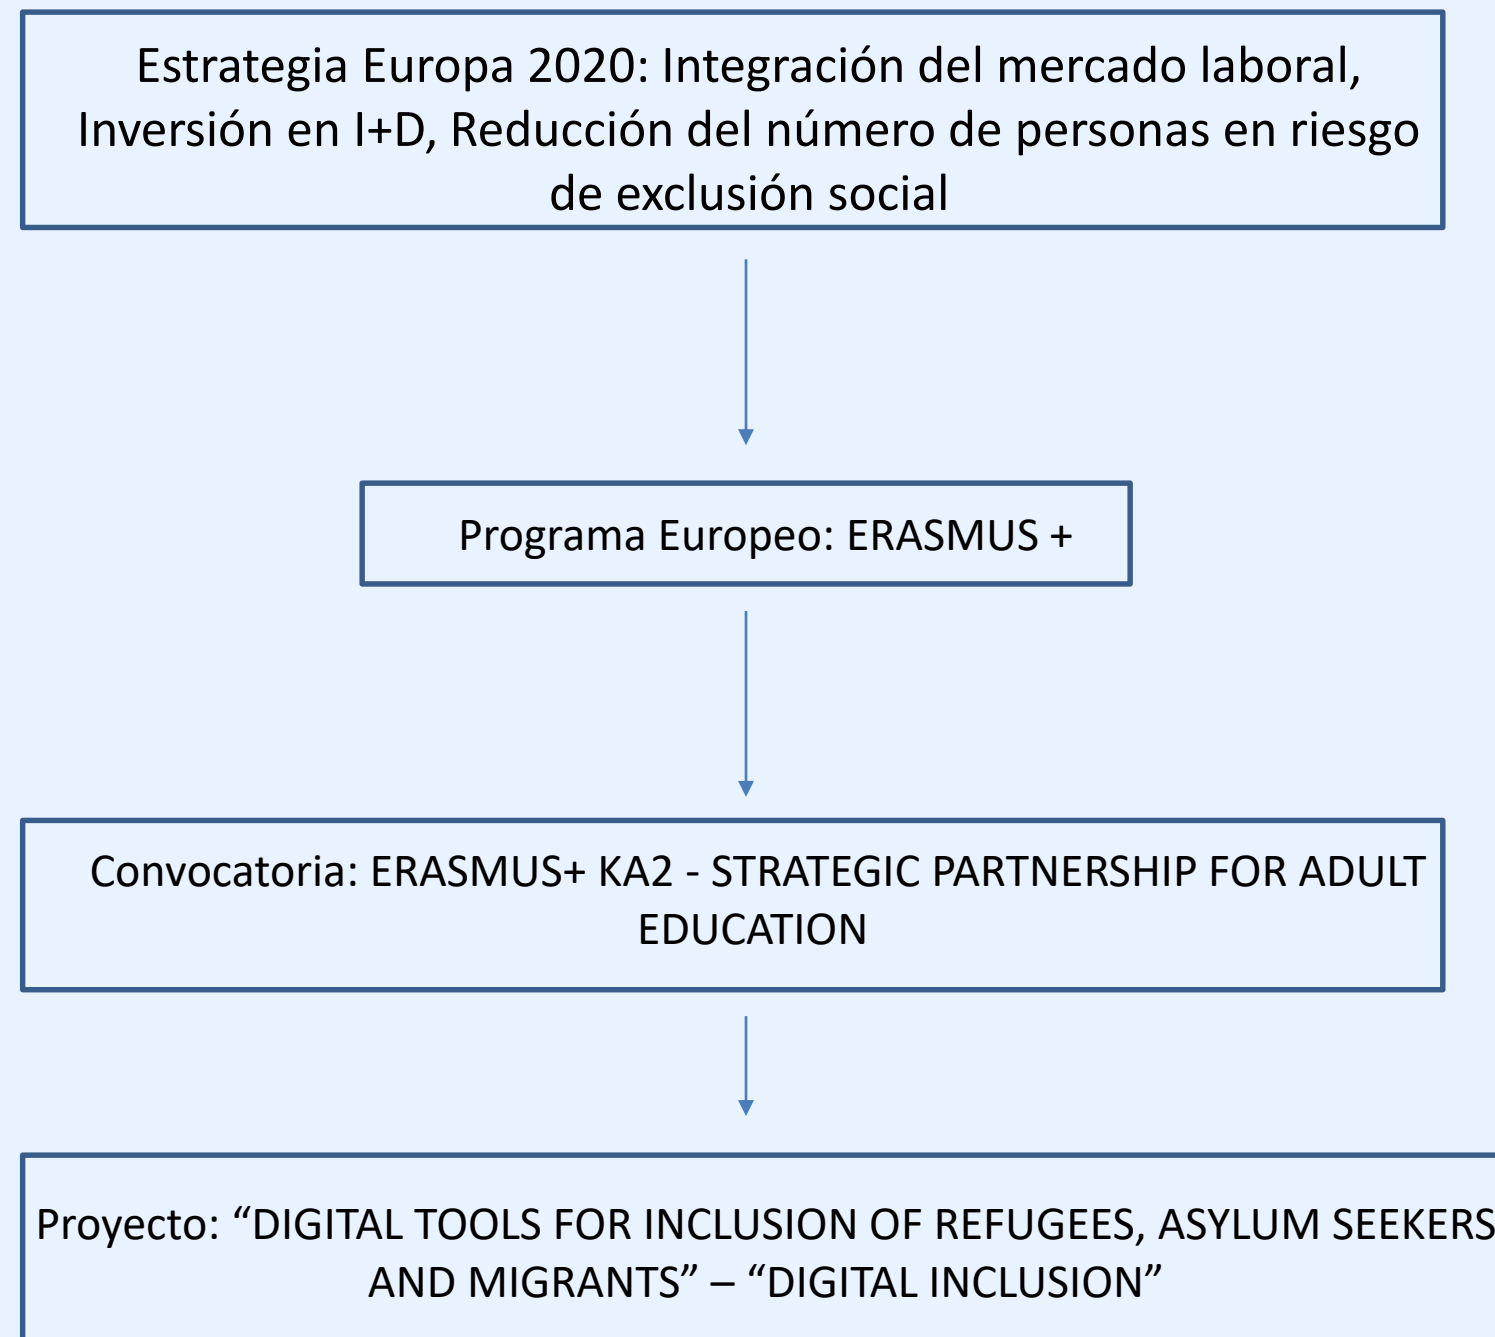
Estrategia Europa 2020: Integración del mercado laboral, Inversión en I+D, Reducción del número de personas en riesgo de exclusión social

Programa Europeo: ERASMUS +

Convocatoria: ERASMUS+ KA2 - STRATEGIC PARTNERSHIP FOR ADULT EDUCATION

Proyecto: “DIGITAL TOOLS FOR INCLUSION OF REFUGEES, ASYLUM SEEKERS AND MIGRANTS” – “DIGITAL INCLUSION”